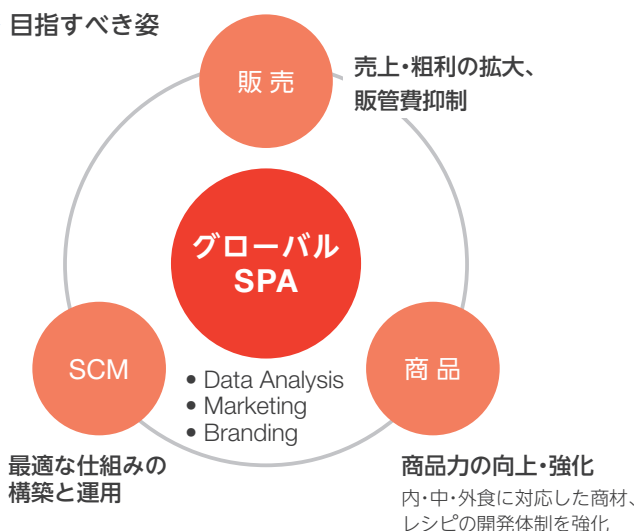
目指すべき姿

販売

売上・粗利の拡大、販管費抑制

グローバル SPA

• Data Analysis
• Marketing
• Branding

SCM

商品

最適な仕組みの構築と運用

商品力の向上・強化

内・中・外食に対応した商材、レシピの開発体制を強化